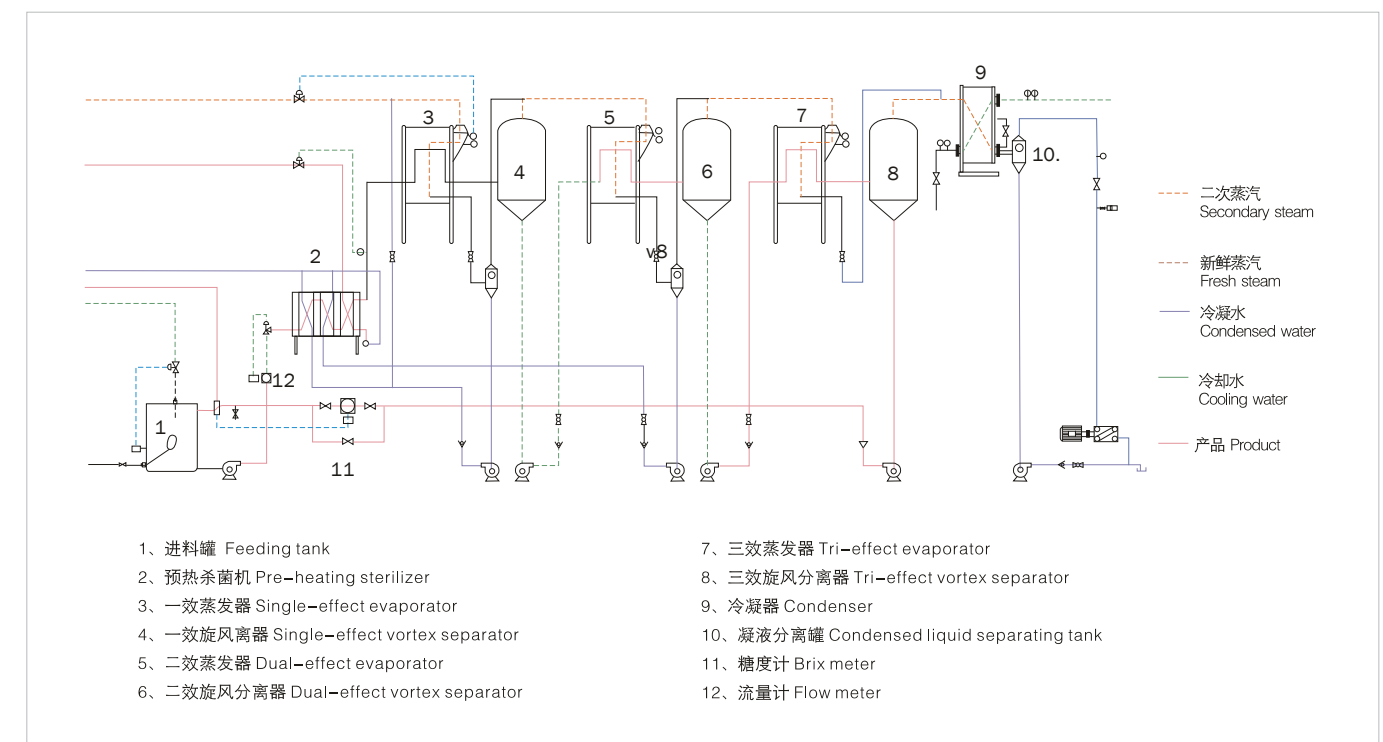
9

3

5

7

4

6

8

10.

2

v8

12

1

11

二次蒸汽
Secondary steam

新鲜蒸汽
Fresh steam

冷凝水
Condensed water

冷却水
Cooling water

产品 Product

1、进料罐 Feeding tank
2、预热杀菌机 Pre-heating sterilizer
3、一效蒸发器 Single-effect evaporator
4、一效旋风离器 Single-effect vortex separator
5、二效蒸发器 Dual-effect evaporator
6、二效旋风分离器 Dual-effect vortex separator

7、三效蒸发器 Tri-effect evaporator
8、三效旋风分离器 Tri-effect vortex separator
9、冷凝器 Condenser
10、凝液分离罐 Condensed liquid separating tank
11、糖度计 Brix meter
12、流量计 Flow meter